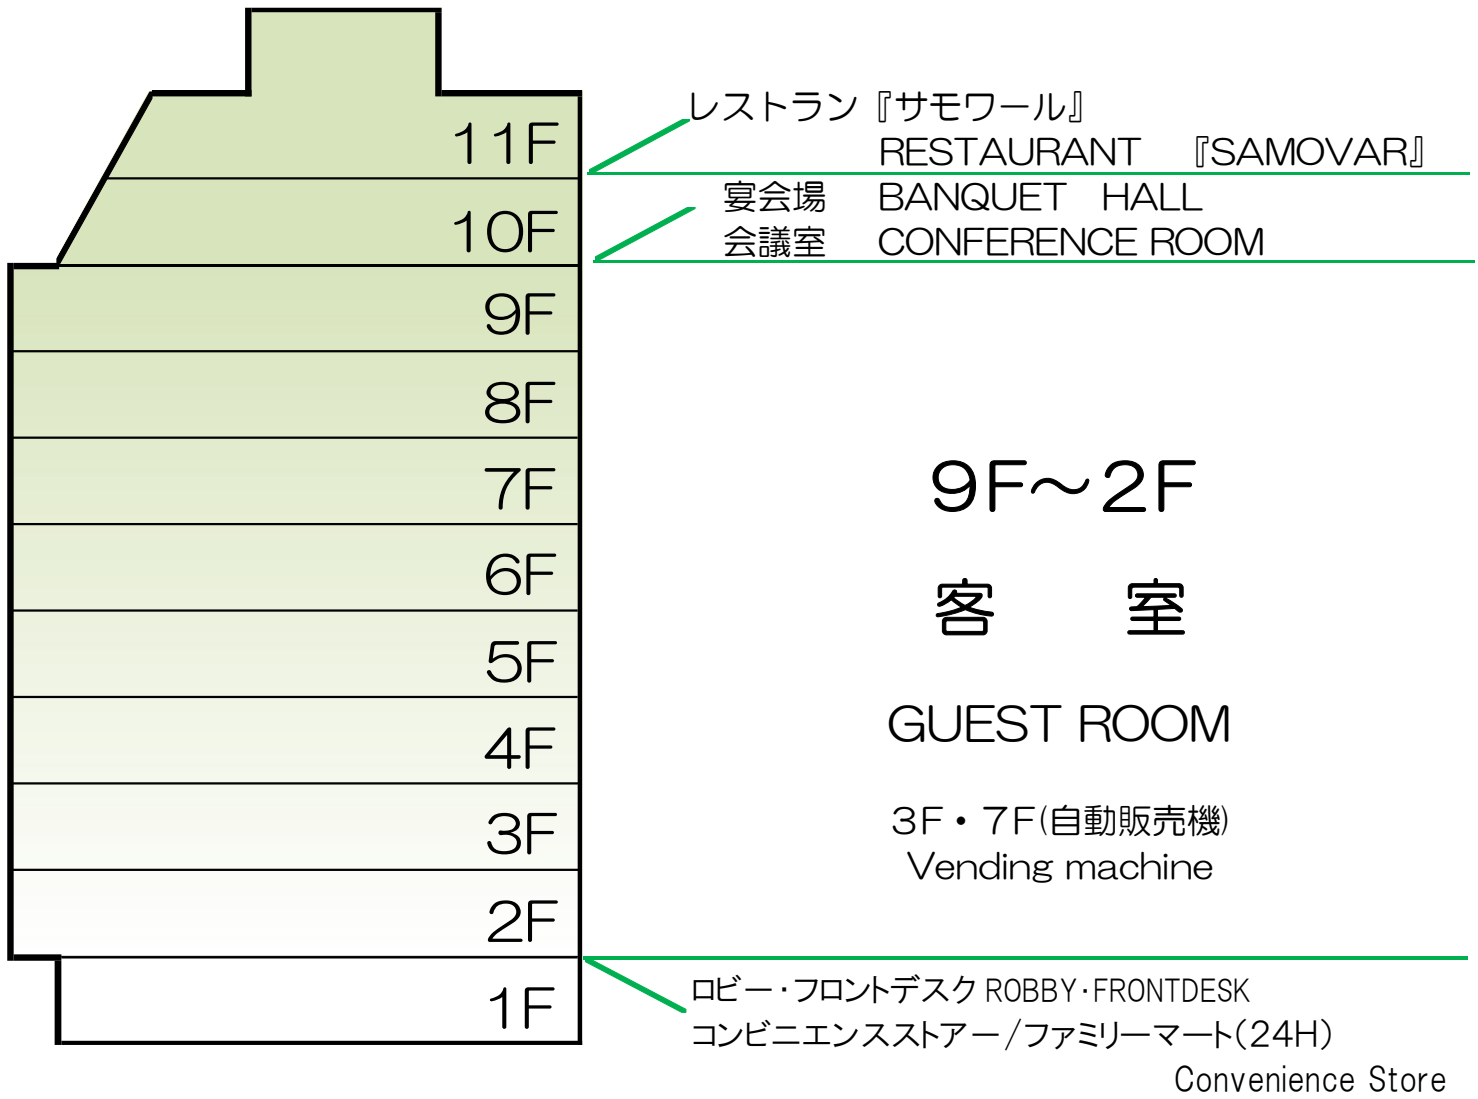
11F
10F
9F
8F
7F
6F
5F
4F
3F
2F
1F

レストラン『サモワール』
RESTAURANT 『SAMOVAR』

宴会場 BANQUET HALL
会議室 CONFERENCE ROOM

9F～2F
客 室
GUEST ROOM

3F・7F(自動販売機)
Vending machine

ロビー・フロントデスク ROBBY・FRONTDESK
コンビニエンスストアー／ファミリーマート(24H)
Convenience Store